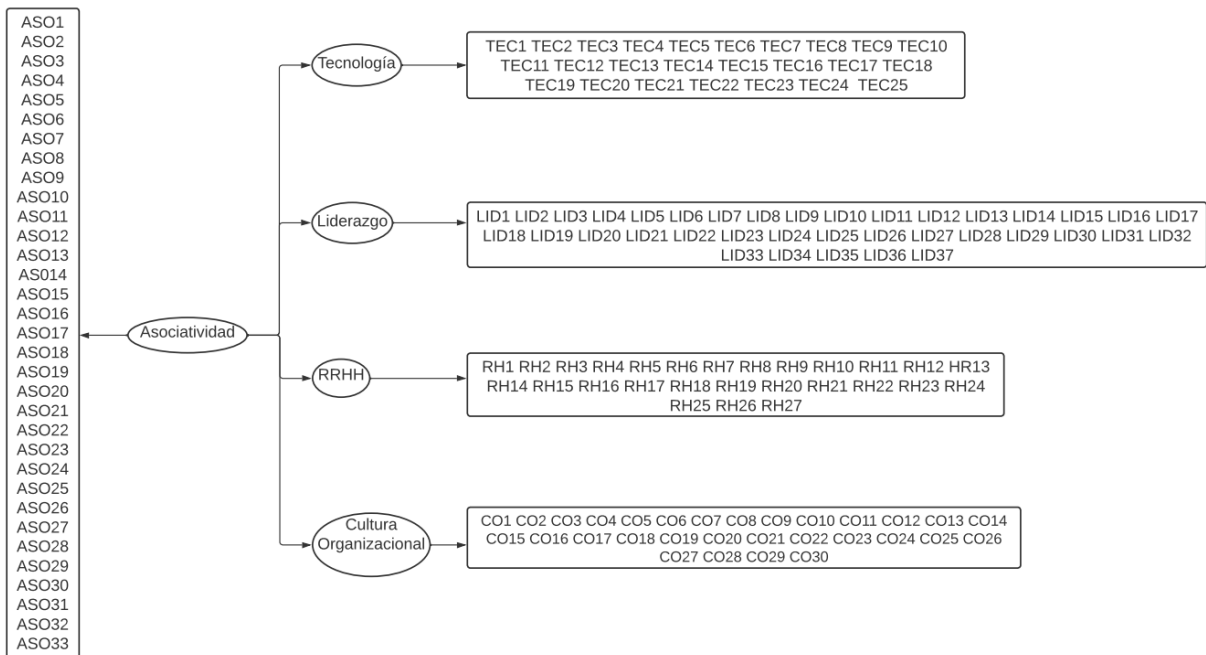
ASO1
ASO2
ASO3
ASO4
ASO5
ASO6
ASO7
ASO8
ASO9
ASO10
ASO11
ASO12
ASO13
AS014
ASO15
ASO16
ASO17
ASO18
ASO19
ASO20
ASO21
ASO22
ASO23
ASO24
ASO25
ASO26
ASO27
ASO28
ASO29
ASO30
ASO31
ASO32
ASO33

Asociatividad

Tecnología

TEC1 TEC2 TEC3 TEC4 TEC5 TEC6 TEC7 TEC8 TEC9 TEC10 TEC11 TEC12 TEC13 TEC14 TEC15 TEC16 TEC17 TEC18 TEC19 TEC20 TEC21 TEC22 TEC23 TEC24 TEC25

Liderazgo

LID1 LID2 LID3 LID4 LID5 LID6 LID7 LID8 LID9 LID10 LID11 LID12 LID13 LID14 LID15 LID16 LID17 LID18 LID19 LID20 LID21 LID22 LID23 LID24 LID25 LID26 LID27 LID28 LID29 LID30 LID31 LID32 LID33 LID34 LID35 LID36 LID37

RRHH

RH1 RH2 RH3 RH4 RH5 RH6 RH7 RH8 RH9 RH10 RH11 RH12 HR13 RH14 RH15 RH16 RH17 RH18 RH19 RH20 RH21 RH22 RH23 RH24 RH25 RH26 RH27

Cultura Organizacional

CO1 CO2 CO3 CO4 CO5 CO6 CO7 CO8 CO9 CO10 CO11 CO12 CO13 CO14 CO15 CO16 CO17 CO18 CO19 CO20 CO21 CO22 CO23 CO24 CO25 CO26 CO27 CO28 CO29 CO30